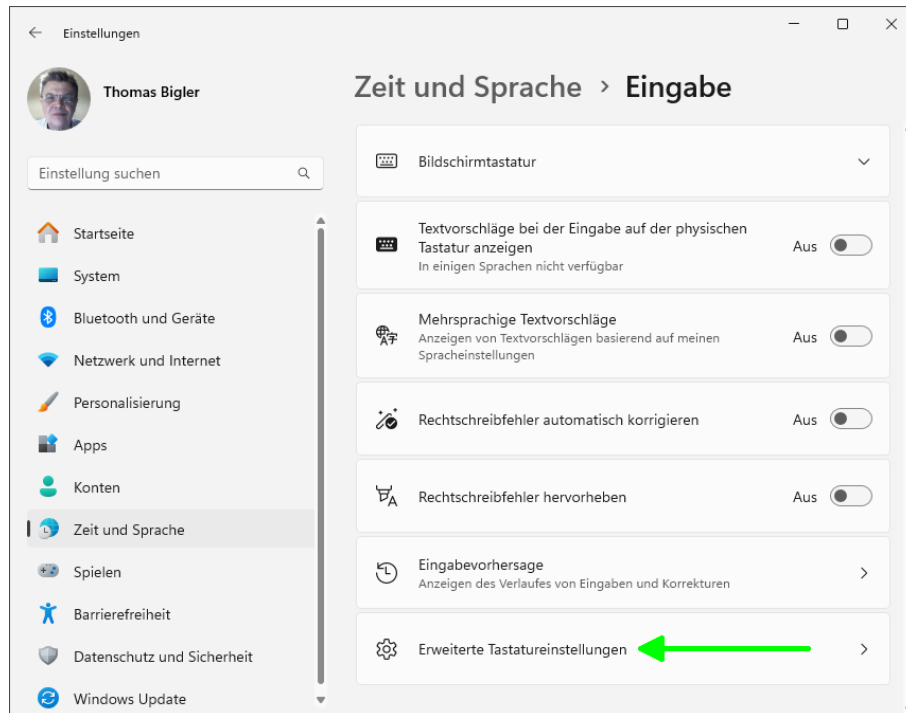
Einstellungen

Thomas Bigler

Einstellung suchen

Startseite
System
Bluetooth und Geräte
Netzwerk und Internet
Personalisierung
Apps
Konten
Zeit und Sprache
Spielen
Barrierefreiheit
Datenschutz und Sicherheit
Windows Update

Zeit und Sprache › Eingabe

Bildschirmtastatur

Textvorschläge bei der Eingabe auf der physischen Tastatur anzeigen
In einigen Sprachen nicht verfügbar
Aus

Mehrsprachige Textvorschläge
Anzeigen von Textvorschlägen basierend auf meinen Spracheinstellungen
Aus

Rechtschreibfehler automatisch korrigieren
Aus

Rechtschreibfehler hervorheben
Aus

Eingabevorhersage
Anzeigen des Verlaufes von Eingaben und Korrekturen

Erweiterte Tastatureinstellungen